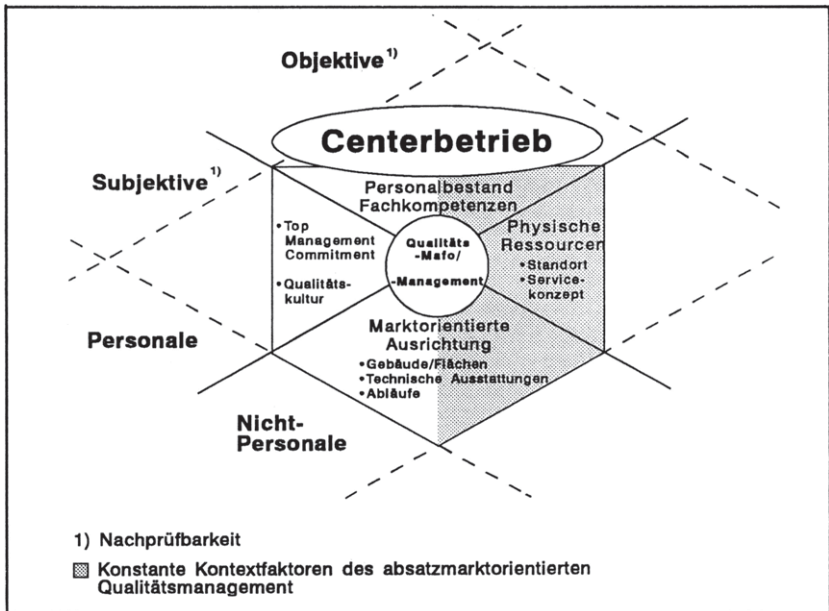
Objektive$^{1)}$

Centerbetrieb

Subjektive$^{1)}$

Personalbestand Fachkompetenzen

•Top Management Commitment

•Qualitätskultur

Qualitäts -Mafo/ -Management

Physische Ressourcen

•Standort

•Servicekonzept

Personale

Marktorientierte Ausrichtung

•Gebäude/Flächen

•Technische Ausstattungen

•Abläufe

Nicht-Personale

1) Nachprüfbarkeit

Konstante Kontextfaktoren des absatzmarktorientierten Qualitätsmanagement